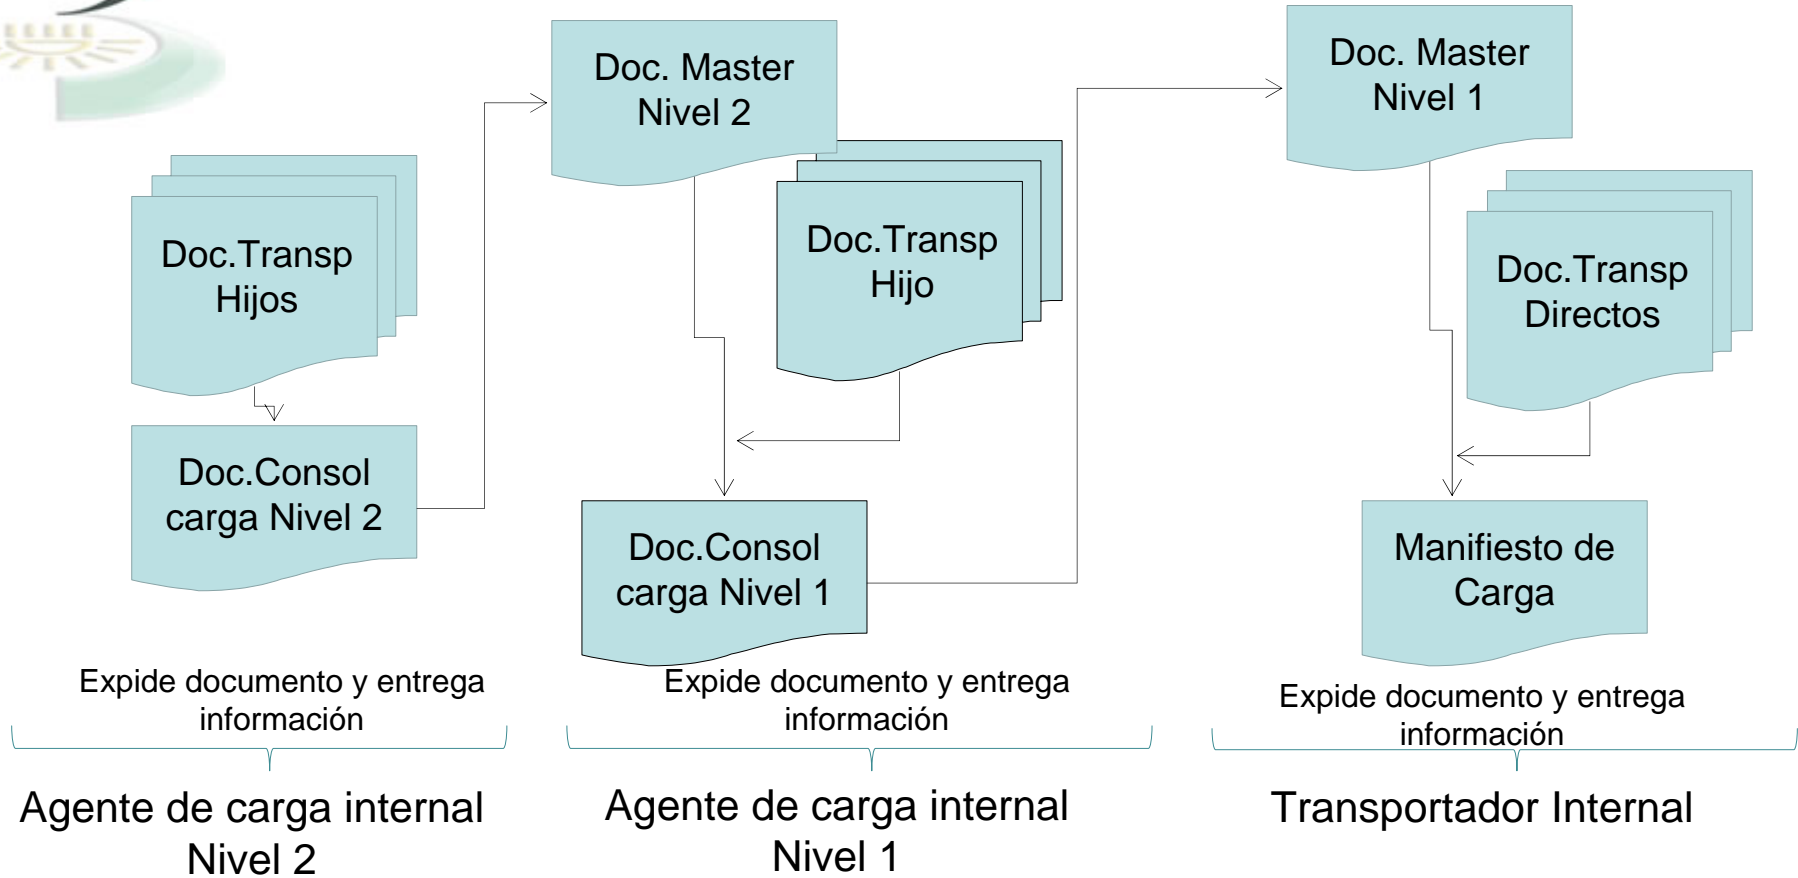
Doc.Transp Hijos

Doc.Consol carga Nivel 2

Expide documento y entrega información

Agente de carga internal Nivel 2

Doc. Master Nivel 2

Doc.Transp Hijo

Doc.Consol carga Nivel 1

Expide documento y entrega información

Agente de carga internal Nivel 1

Doc. Master Nivel 1

Doc.Transp Directos

Manifiesto de Carga

Expide documento y entrega información

Transportador Internal